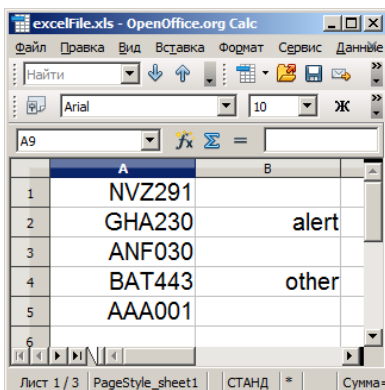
excelFile.xls - OpenOffice.org Calc

Файл Правка Вид Вставка Формат Сервис Данные

Найти

Arial 10 Ж

A9

$f_x$ $\Sigma$ =

| | A | B |
|---|---|---|
| 1 | NVZ291 | |
| 2 | GHA230 | alert |
| 3 | ANF030 | |
| 4 | BAT443 | other |
| 5 | AAA001 | |
| 6 | | |

Лист 1 / 3 PageStyle_sheet1 СТАНД * Сумма=